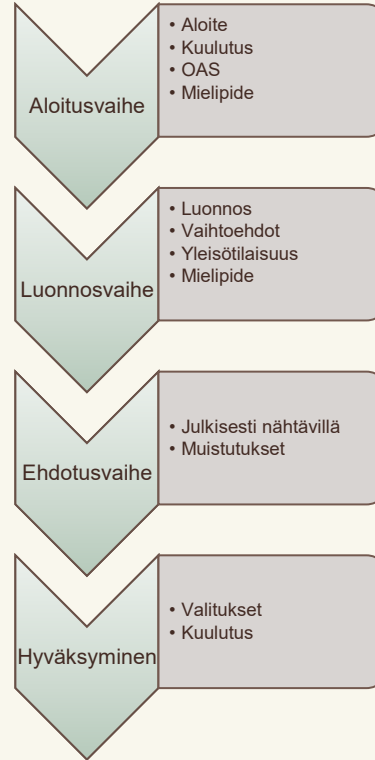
Aloitusvaihe

• Aloite
• Kuulutus
• OAS
• Mielipide

Luonnosvaihe

• Luonnos
• Vaihtoehdot
• Yleisötilaisuus
• Mielipide

Ehdotusvaihe

• Julkisesti nähtävillä
• Muistutukset

Hyväksyminen

• Valitukset
• Kuulutus